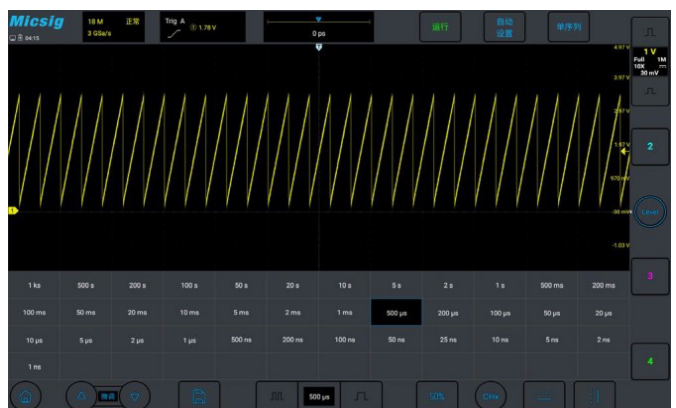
Micsig
04:15
18 M 正常
3 GSa/s
Trig A
① 1.78 V
0 ps
运行
自动设置
单序列
4.97 V
3.97 V
2.97 V
1.97 V
970 mV
-30 mV
-1.03 V
1 V
Full 1M
10X
30 mV
2
Level
3
4

| 1 ks | 500 s | 200 s | 100 s | 50 s | 20 s | 10 s | 5 s | 2 s | 1 s | 500 ms | 200 ms |
|---|---|---|---|---|---|---|---|---|---|---|---|
| 100 ms | 50 ms | 20 ms | 10 ms | 5 ms | 2 ms | 1 ms | 500 μs | 200 μs | 100 μs | 50 μs | 20 μs |
| 10 μs | 5 μs | 2 μs | 1 μs | 500 ns | 200 ns | 100 ns | 50 ns | 25 ns | 10 ns | 5 ns | 2 ns |
| 1 ns | | | | | | | | | | | |

微调
500 μs
50%
CHx